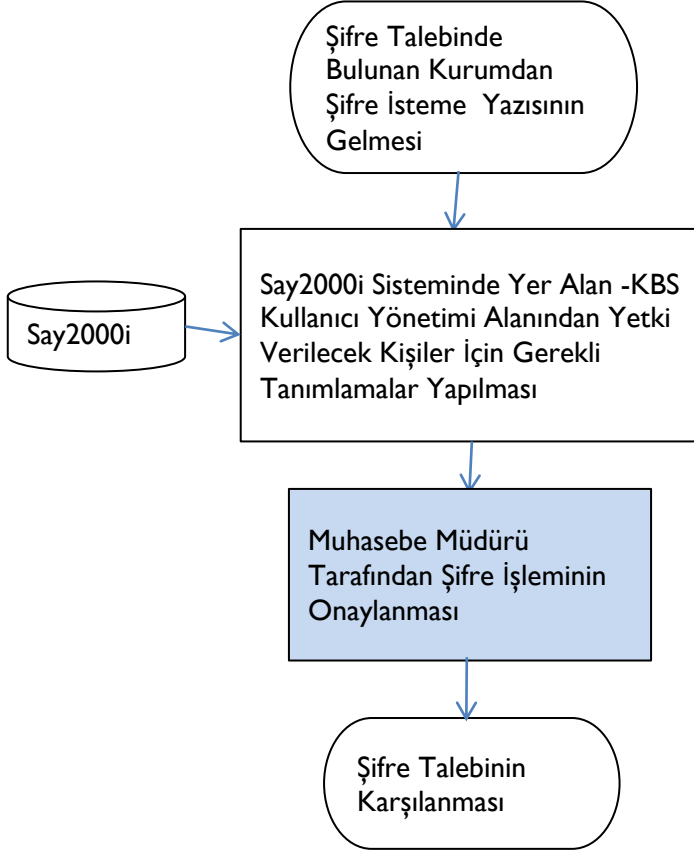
Şifre Talebinde Bulunan Kurumdan Şifre İsteme Yazısının Gelmesi

Say2000i

Say2000i Sisteminde Yer Alan -KBS Kullanıcı Yönetimi Alanından Yetki Verilecek Kişiler İçin Gerekli Tanımlamalar Yapılması

Muhasebe Müdürü Tarafından Şifre İşleminin Onaylanması

Şifre Talebinin Karşılanması